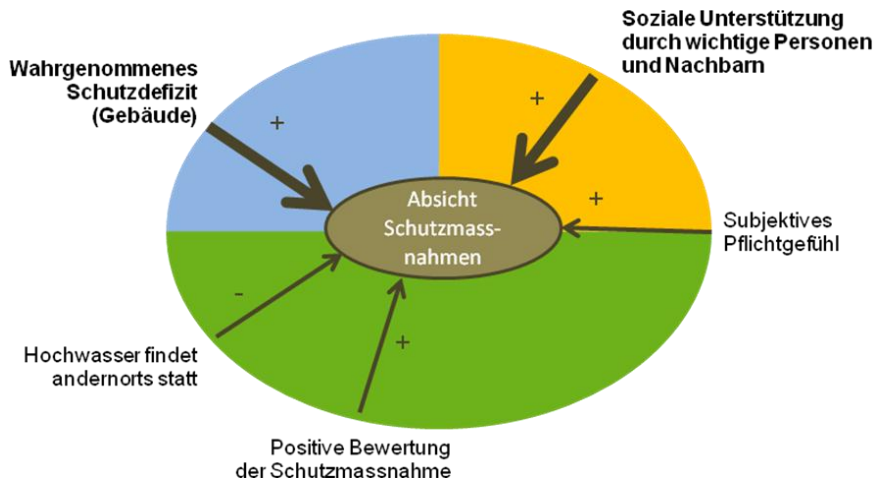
Soziale Unterstützung durch wichtige Personen und Nachbarn

Wahrgenommenes Schutzdefizit (Gebäude)

+

+

+

Absicht Schutzmassnahmen

Subjektives Pflichtgefühl

-

+

Hochwasser findet andernorts statt

Positive Bewertung der Schutzmassnahme